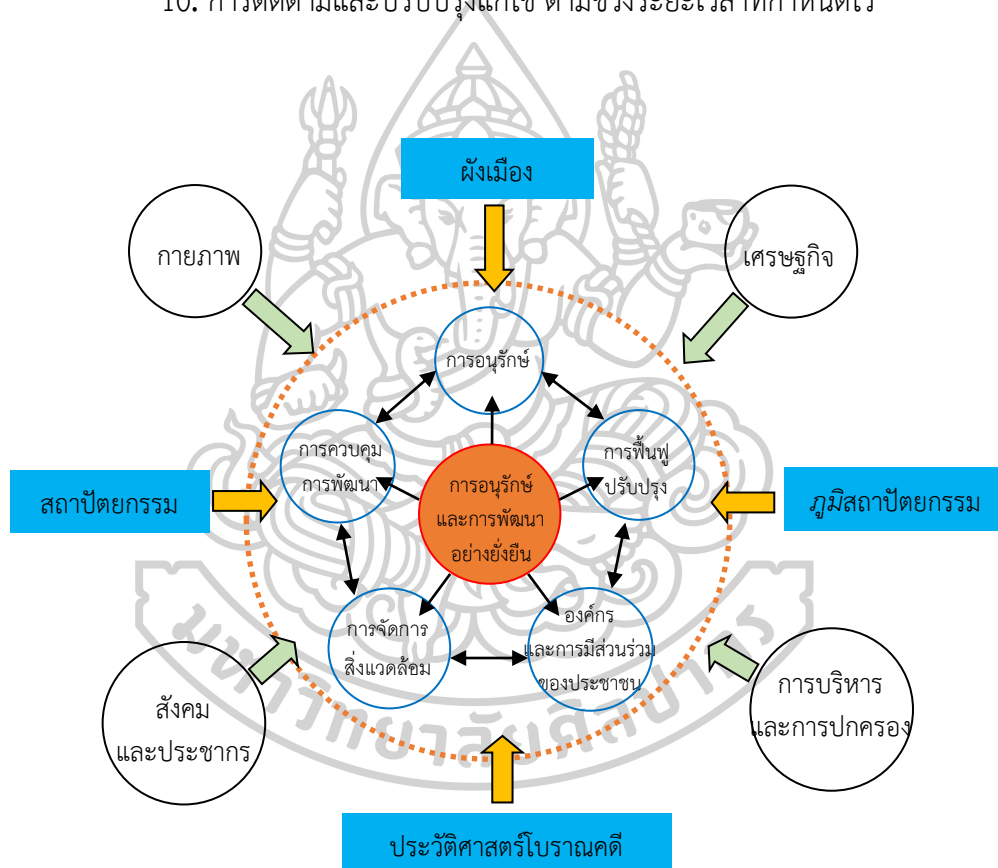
10. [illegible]

ผังเมือง

กายภาพ

เศรษฐกิจ

การอนุรักษ์

การควบคุม การพัฒนา

การฟื้นฟู ปรับปรุง

สถาปัตยกรรม

การอนุรักษ์ และการพัฒนา อย่างยั่งยืน

ภูมิสถาปัตยกรรม

การจัดการ สิ่งแวดล้อม

องค์กร และการมีส่วนร่วม ของประชาชน

สังคม และประชากร

การบริหาร และการปกครอง

ประวัติศาสตร์โบราณคดี

มหาวิทยาลัยศิลปากร